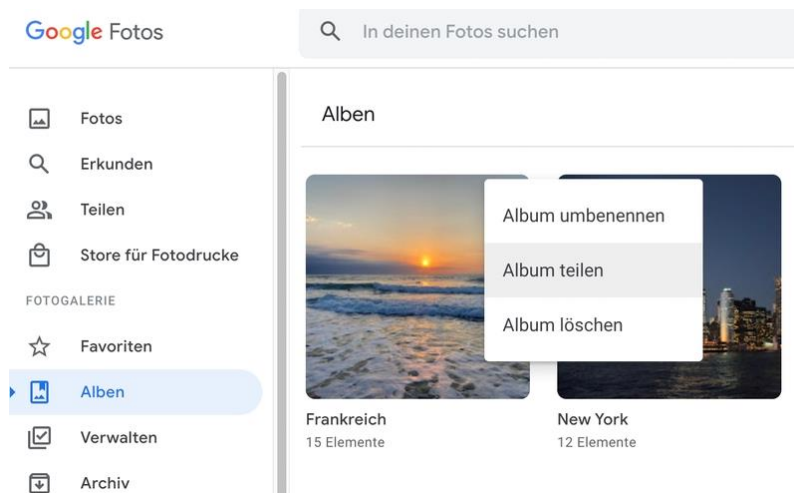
Google Fotos

In deinen Fotos suchen

Fotos
Erkunden
Teilen
Store für Fotodrucke
FOTOGALERIE
Favoriten
Alben
Verwalten
Archiv

Alben

Album umbenennen
Album teilen
Album löschen

Frankreich
15 Elemente

New York
12 Elemente